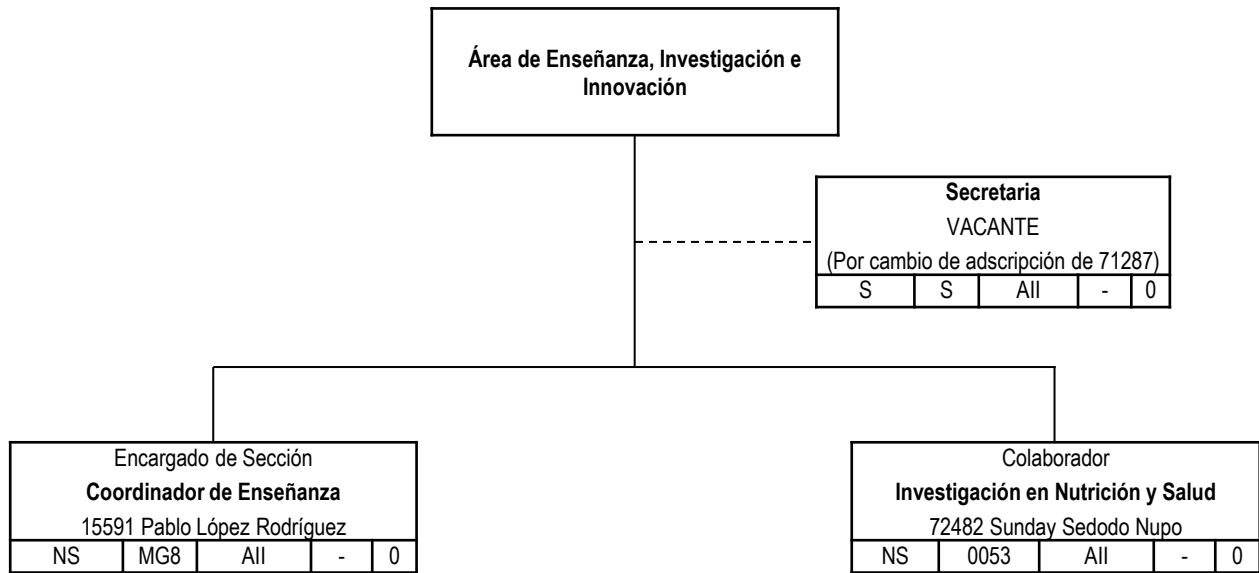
Área de Enseñanza, Investigación e Innovación

Secretaria
VACANTE
(Por cambio de adscripción de 71287)

| S | S | AII | - | 0 |
|---|---|---|---|---|

Encargado de Sección
Coordinador de Enseñanza
15591 Pablo López Rodríguez

| NS | MG8 | AII | - | 0 |
|---|---|---|---|---|

Colaborador
Investigación en Nutrición y Salud
72482 Sunday Sedodo Nupo

| NS | 0053 | AII | - | 0 |
|---|---|---|---|---|